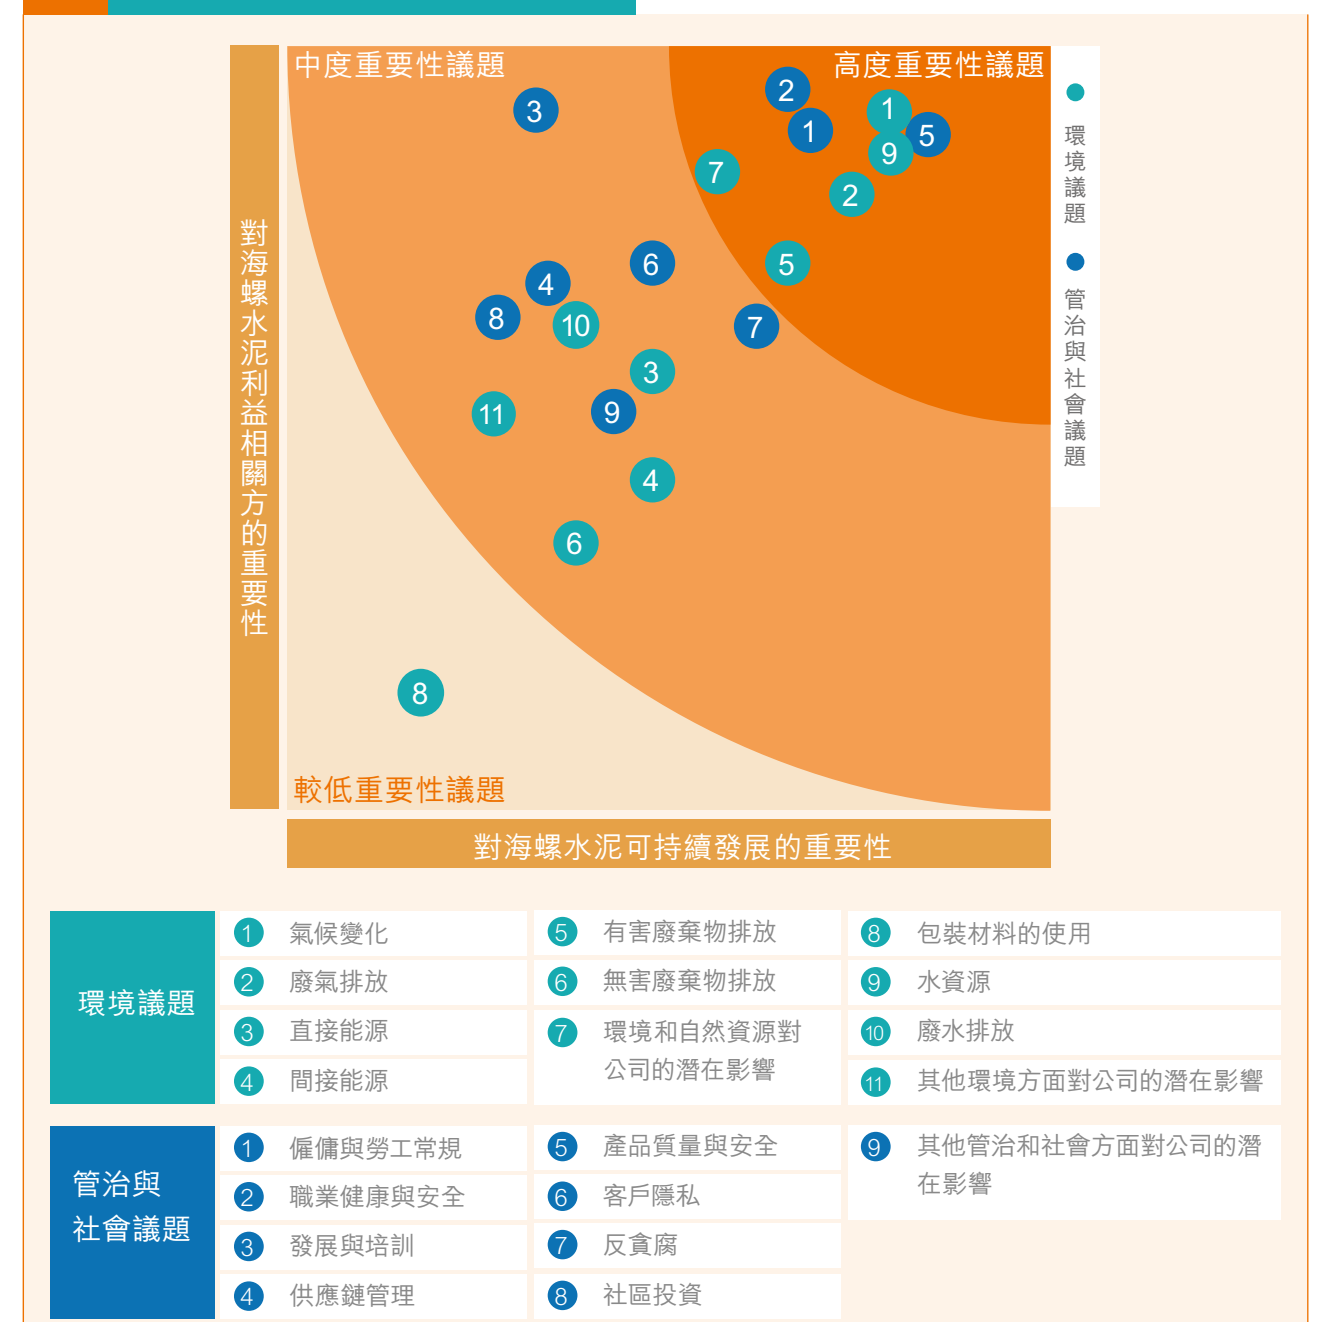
中度重要性議題

高度重要性議題

3 2 1 1 9 5 7 2 6 5 4 8 10 7 3 11 9 4 6 8

較低重要性議題

對海螺水泥利益相關方的重要性

對海螺水泥可持續發展的重要性

環境議題

管治與社會議題

| 環境議題 | 1 氣候變化 | 5 有害廢棄物排放 | 8 包裝材料的使用 |
|---|---|---|---|
| | 2 廢氣排放 | 6 無害廢棄物排放 | 9 水資源 |
| | 3 直接能源 | 7 環境和自然資源對公司的潛在影響 | 10 廢水排放 |
| | 4 間接能源 | | 11 其他環境方面對公司的潛在影響 |

| 管治與社會議題 | 1 僱傭與勞工常規 | 5 產品質量與安全 | 9 其他管治和社會方面對公司的潛在影響 |
|---|---|---|---|
| | 2 職業健康與安全 | 6 客戶隱私 | |
| | 3 發展與培訓 | 7 反貪腐 | |
| | 4 供應鏈管理 | 8 社區投資 | |